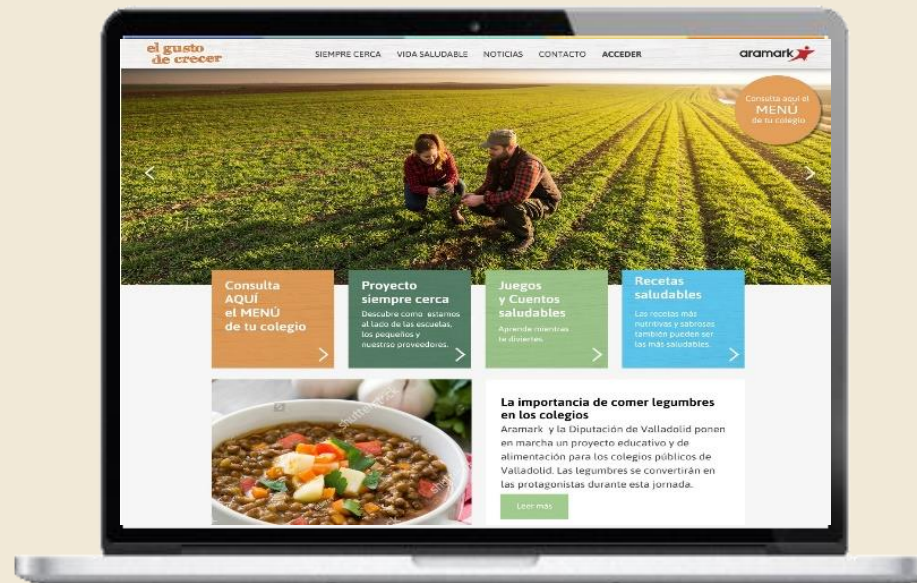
el gusto de crecer

SIEMPRE CERCA VIDA SALUDABLE NOTICIAS CONTACTO ACCEDER

aramark

Consulta aquí el MENÚ de tu colegio

Consulta AQUÍ el MENÚ de tu colegio

Proyecto siempre cerca

Descubre como estamos al lado de las escuelas, los pequeños y nuestros proveedores.

Juegos y Cuentos saludables

Aprende mientras te diviertes.

Recetas saludables

Las recetas más nutritivas y sabrosas también pueden ser las más saludables.

shutterstock

La importancia de comer legumbres en los colegios

Aramark y la Diputación de Valladolid ponen en marcha un proyecto educativo y de alimentación para los colegios públicos de Valladolid. Las legumbres se convertirán en las protagonistas durante esta jornada.

Leer más